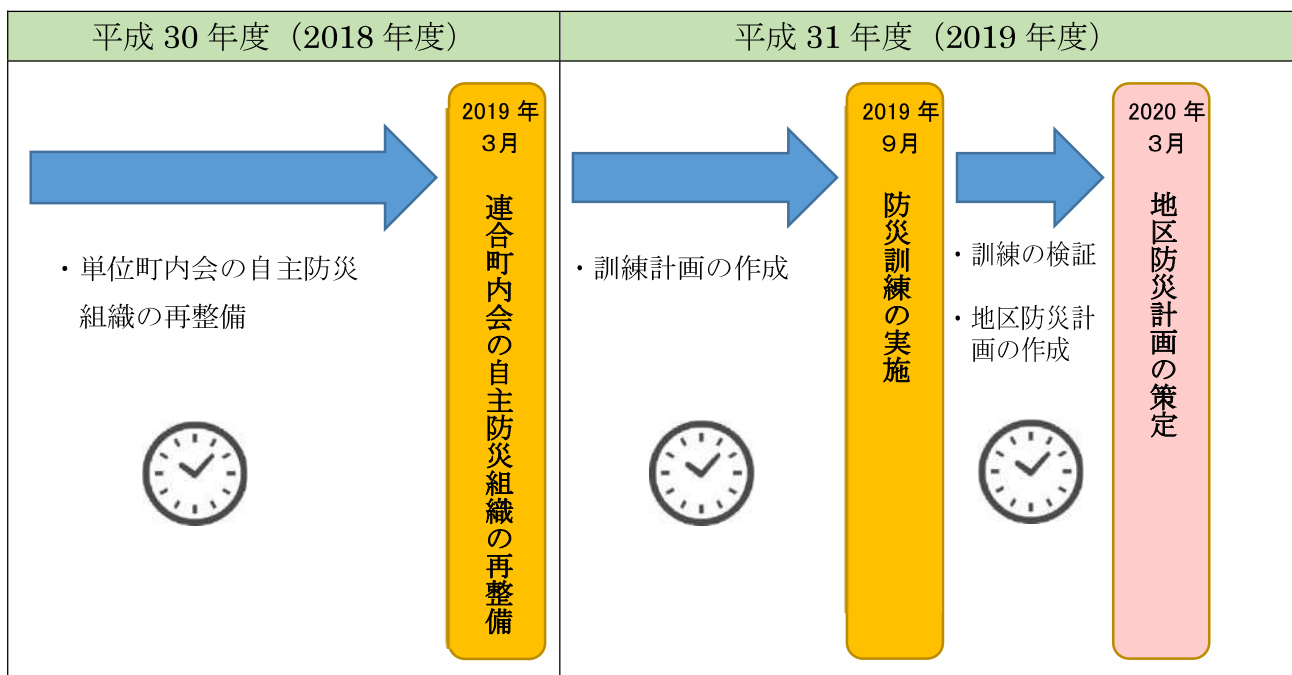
| 平成 30 年度（2018 年度） | 平成 31 年度（2019 年度） |
|---|---|

・単位町内会の自主防災組織の再整備

2019 年
3月
連合町内会の自主防災組織の再整備

・訓練計画の作成

2019 年
9月
防災訓練の実施

・訓練の検証

・地区防災計画の作成

2020 年
3月
地区防災計画の策定